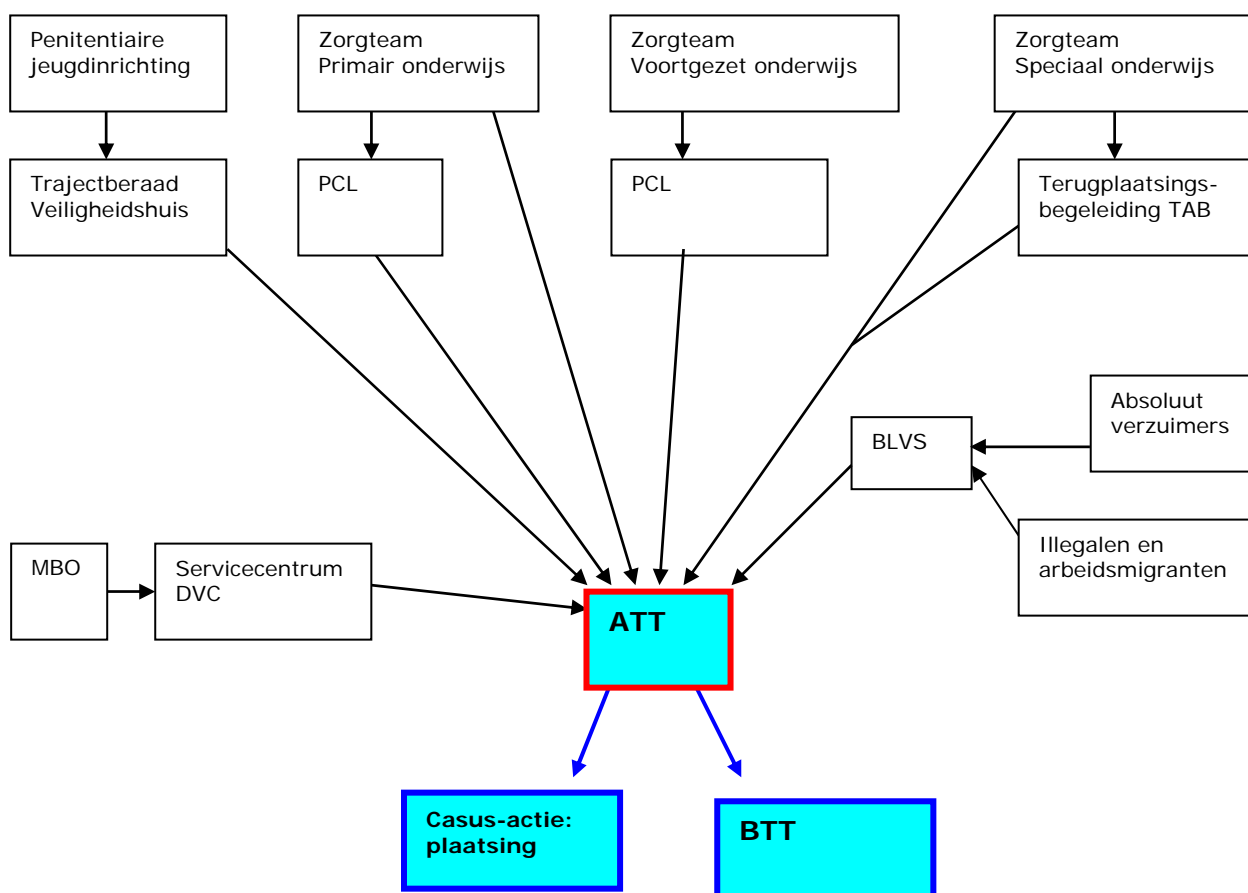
Penitentiaire jeugdinrichting

Zorgteam
Primair onderwijs

Zorgteam
Voortgezet onderwijs

Zorgteam
Speciaal onderwijs

Trajectberaad Veiligheidshuis

PCL

PCL

Terugplaatsingsbegeleiding TAB

Absoluut verzuimers

BLVS

Illegalen en arbeidsmigranten

MBO

Servicecentrum DVC

ATT

Casus-actie: plaatsing

BTT